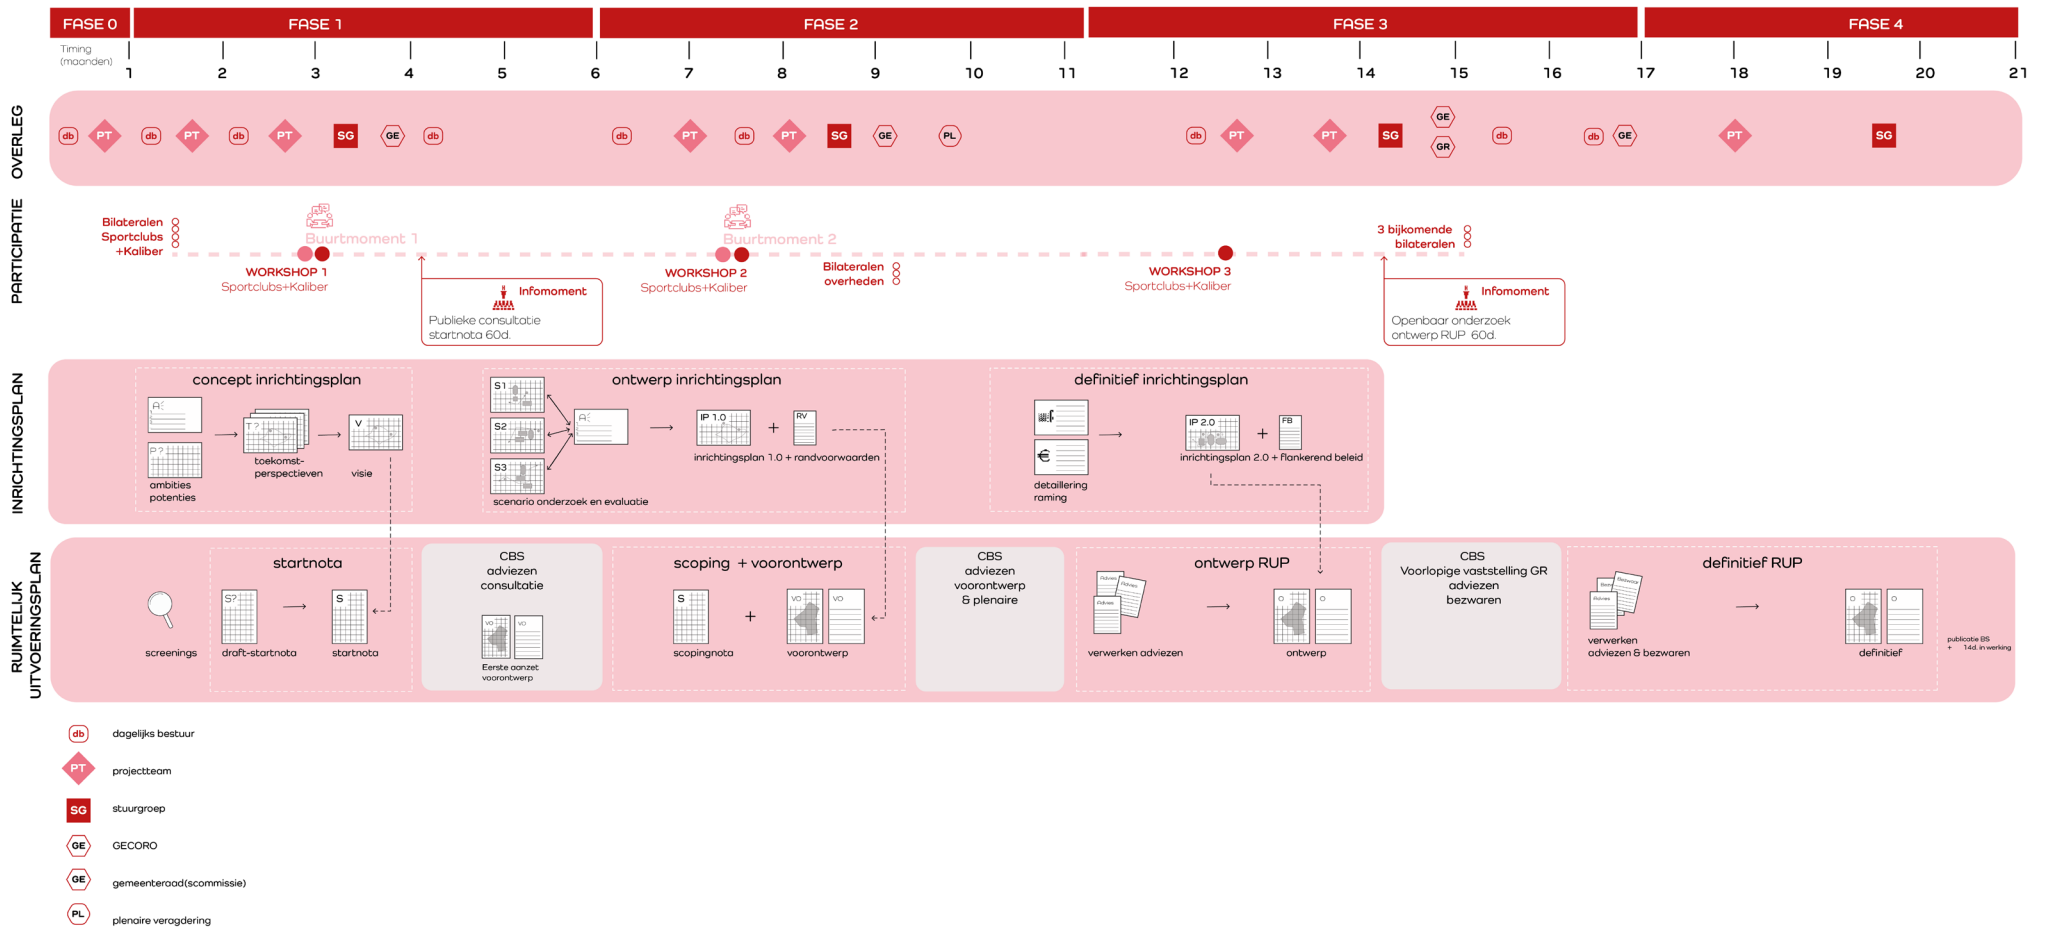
FASE 0 FASE 1 FASE 2 FASE 3 FASE 4

Timing (maanden) 1 2 3 4 5 6 7 8 9 10 11 12 13 14 15 16 17 18 19 20 21

OVERLEG
db PT db PT db PT SG GE db db PT db PT SG GE PL db PT PT SG GE GR db db GE PT SG

PARTICIPATIE
Bilateralen Sportclubs +Kaliber
Buurtmoment 1
WORKSHOP 1 Sportclubs+Kaliber
Infomoment
Publieke consultatie startnota 60d.
Buurtmoment 2
WORKSHOP 2 Sportclubs+Kaliber
Bilateralen overheden
WORKSHOP 3 Sportclubs+Kaliber
3 bijkomende bilateralen
Infomoment
Openbaar onderzoek ontwerp RUP 60d.

INRICHTINGSPLAN
concept inrichtingsplan
A? P? T? V
ambities potenties
toekomst-perspectieven
visie
ontwerp inrichtingsplan
S1 S2 S3 A
scenario onderzoek en evaluatie
IP 1.0 + RV
inrichtingsplan 1.0 + randvoorwaarden
definitief inrichtingsplan
€
detaillering raming
IP 2.0 + FB
inrichtingsplan 2.0 + flankerend beleid

RUIMTELIJK UITVOERINGSPLAN
screenings
startnota
S? S
draft-startnota
startnota
CBS adviezen consultatie
VO VO
Eerste aanzet voorontwerp
scoping + voorontwerp
S + VO VO
scopingnota
voorontwerp
CBS adviezen voorontwerp & plenaire
ontwerp RUP
Advies Advies Advies
verwerken adviezen
O O
ontwerp
CBS Voorlopige vaststelling GR adviezen bezwaren
definitief RUP
Advies Bezwaar Bezwaar
verwerken adviezen & bezwaren
O O
definitief
publicatie BS + 14d. in werking

db dagelijks bestuur
PT projectteam
SG stuurgroep
GE GECORO
GE gemeenteraad(scommissie)
PL plenaire veragdering